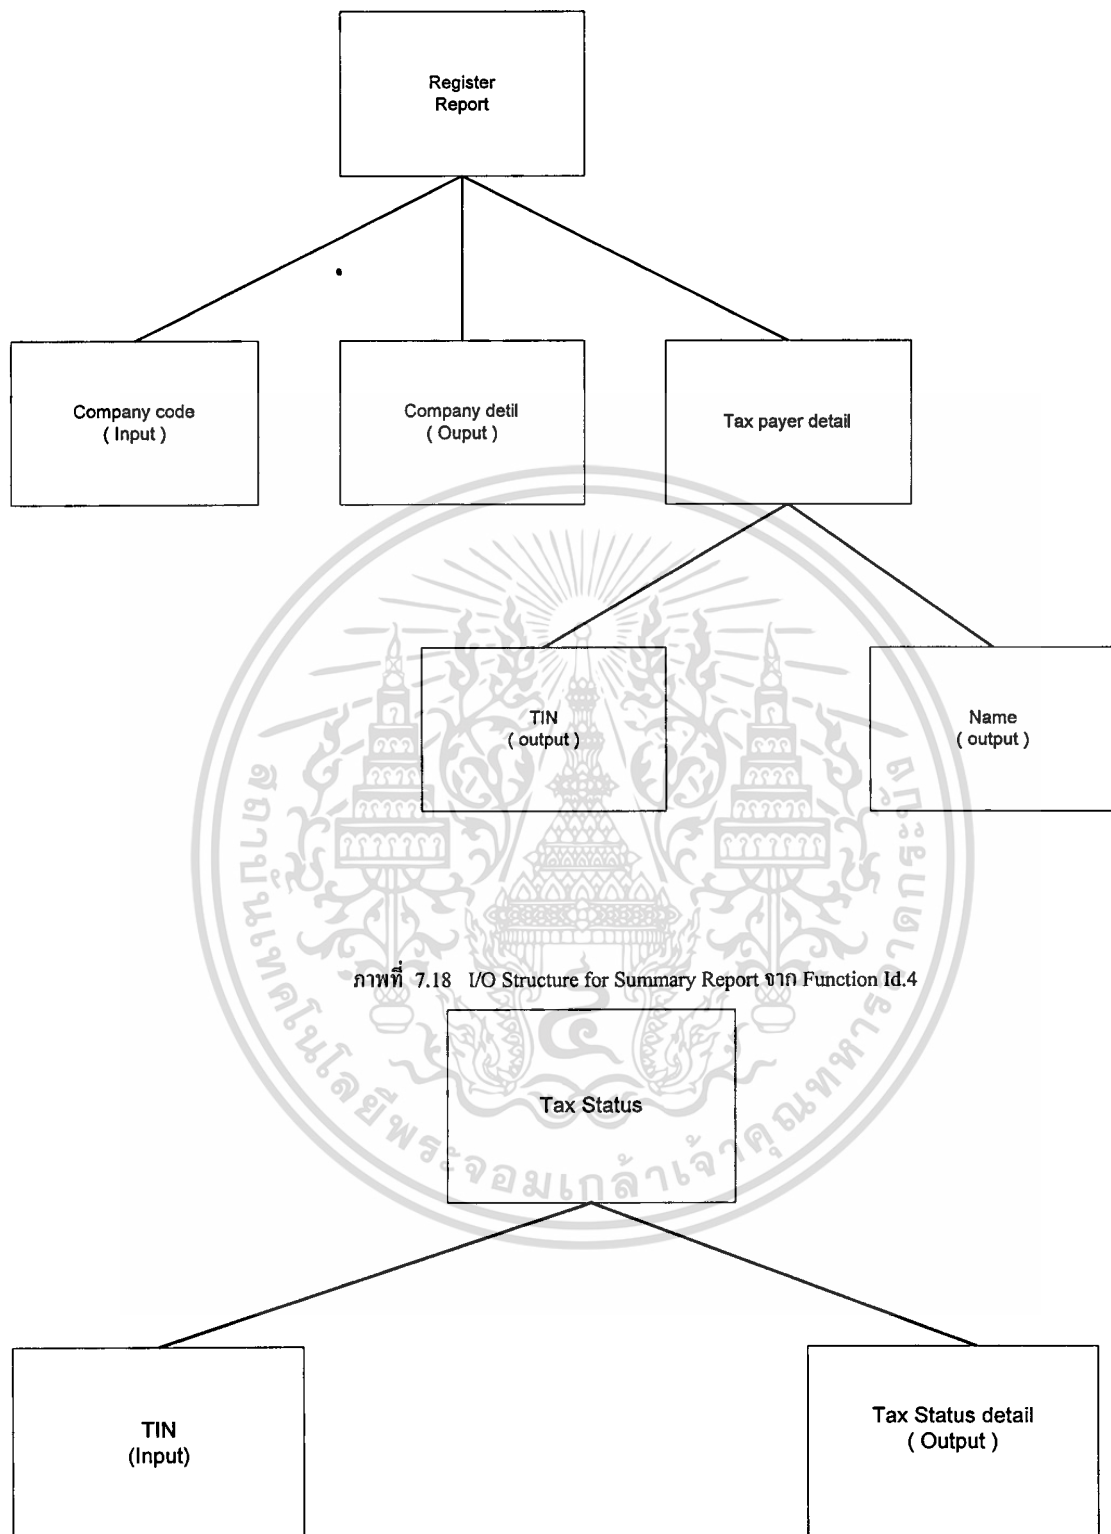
Register Report

Company code ( Input )

Company detil ( Ouput )

Tax payer detail

TIN ( output )

Name ( output )

ภาพที่ 7.18 I/O Structure for Summary Report จาก Function Id.4

Tax Status

TIN (Input)

Tax Status detail ( Output )

สถาบันเทคโนโลยีพระจอมเกล้าเจ้าคุณทหารลาดกระบัง